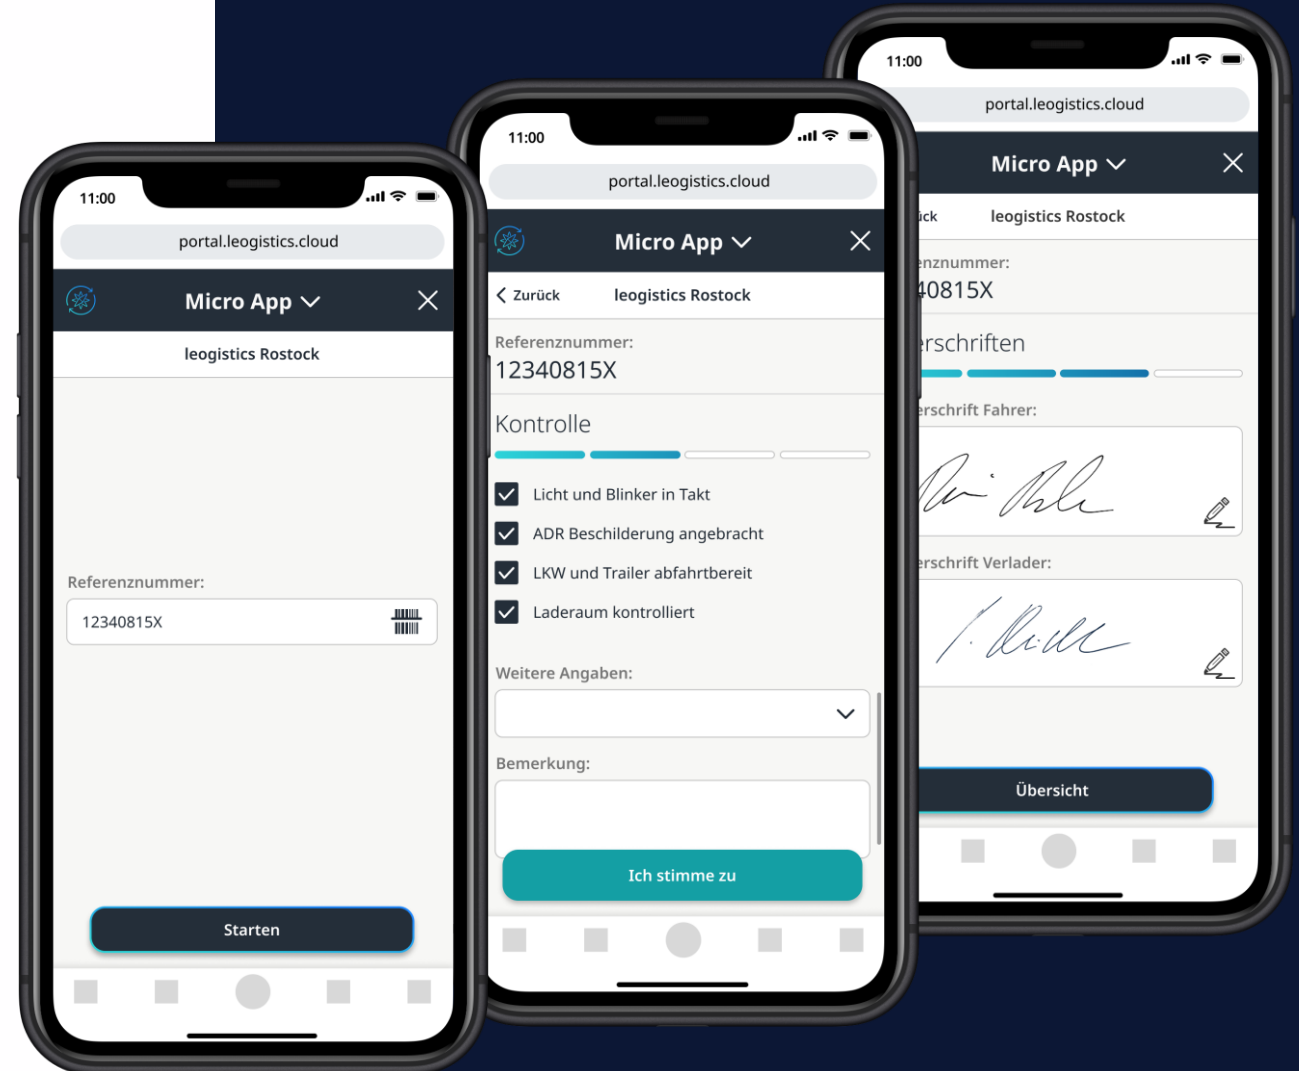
11:00

portal.leogistics.cloud

Micro App

leogistics Rostock

Referenznummer:

12340815X

Starten

11:00

portal.leogistics.cloud

Micro App

Zurück

leogistics Rostock

Referenznummer:

12340815X

Kontrolle

Licht und Blinker in Takt

ADR Beschilderung angebracht

LKW und Trailer abfahrtbereit

Laderaum kontrolliert

Weitere Angaben:

Bemerkung:

Ich stimme zu

11:00

portal.leogistics.cloud

Micro App

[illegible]ück

leogistics Rostock

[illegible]enznummer:

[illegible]40815X

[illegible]erschriften

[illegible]erschrift Fahrer:

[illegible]erschrift Verlader:

Übersicht